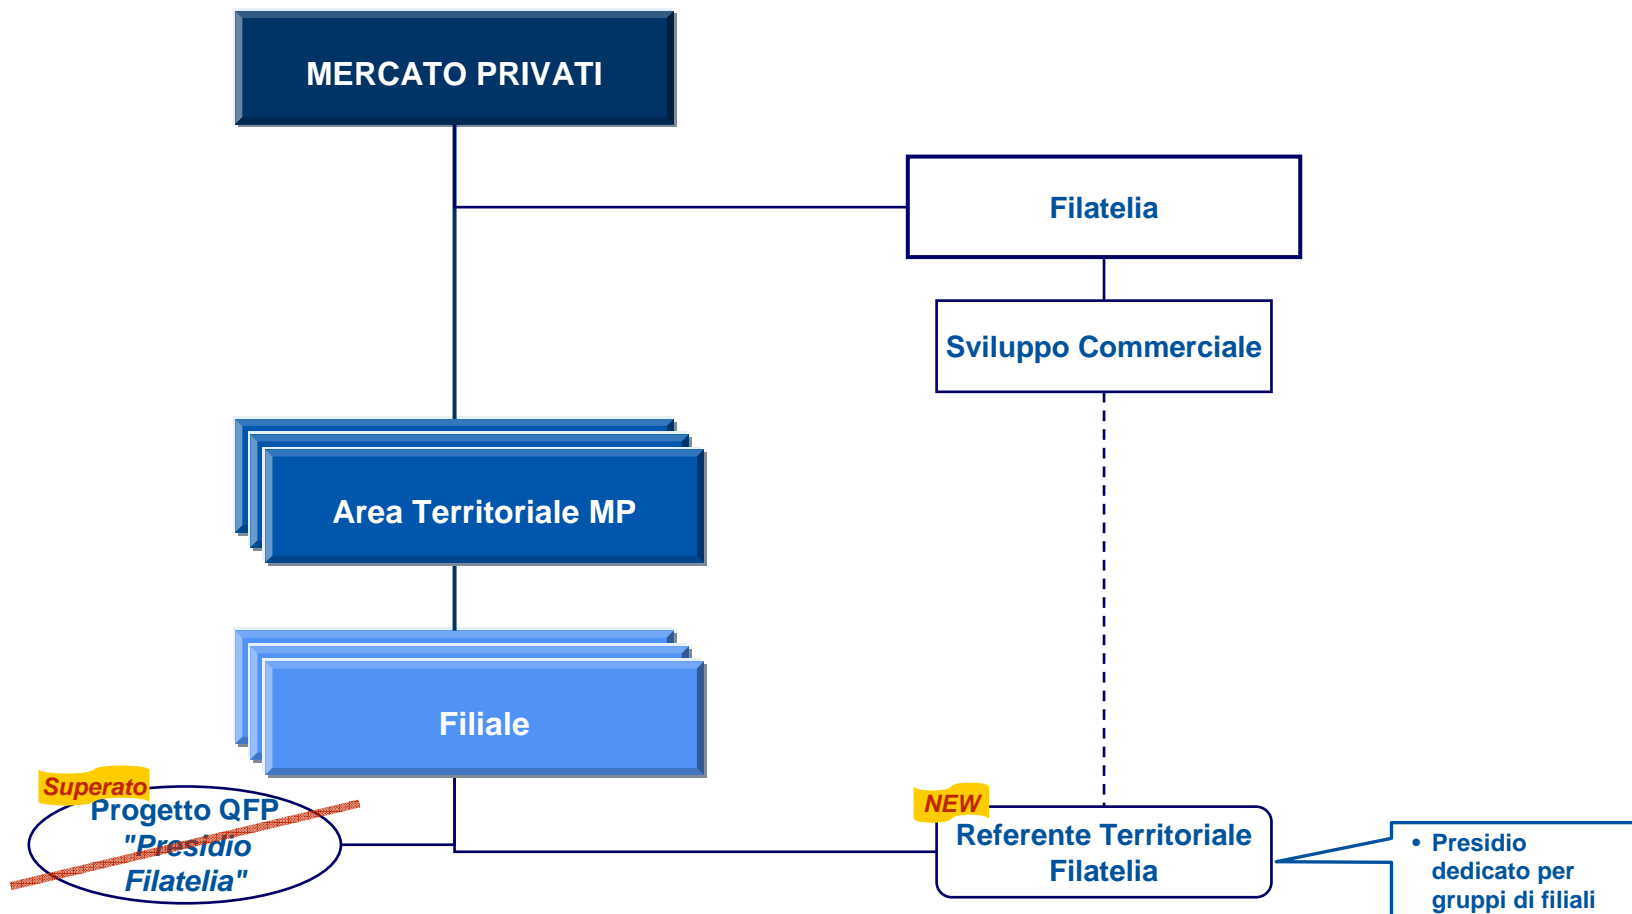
MERCATO PRIVATI

Filatelia

Sviluppo Commerciale

Area Territoriale MP

Filiale

Superato

Progetto QFP "Presidio Filatelia"

NEW

Referente Territoriale Filatelia

• Presidio dedicato per gruppi di filiali